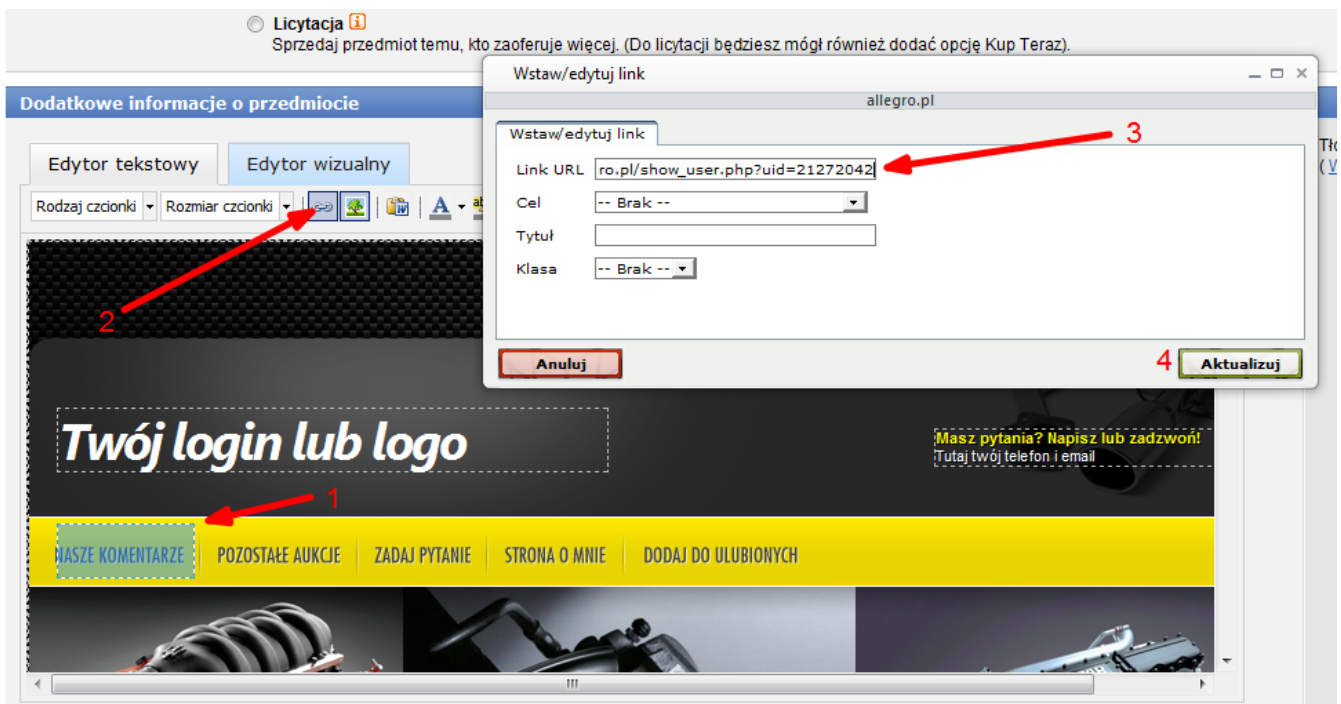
Licytacja i
Sprzedaj przedmiot temu, kto zaoferuje więcej. (Do licytacji będziesz mógł również dodać opcję Kup Teraz).

Dodatkowe informacje o przedmiocie

Edytor tekstowy | Edytor wizualny

Rodzaj czcionki | Rozmiar czcionki

Wstaw/edytuj link
allegro.pl
Wstaw/edytuj link
Link URL ro.pl/show_user.php?uid=21272042
Cel -- Brak --
Tytuł
Klasa -- Brak --
Anuluj
Aktualizuj

1
2
3
4

Twój login lub logo

Masz pytania? Napisz lub zadzwoń!
Tutaj twój telefon i email

NASZE KOMENTARZE | POZOSTAŁE AUKCJE | ZADAJ PYTANIE | STRONA O MNIE | DODAJ DO ULUBIONYCH

Tło
( W